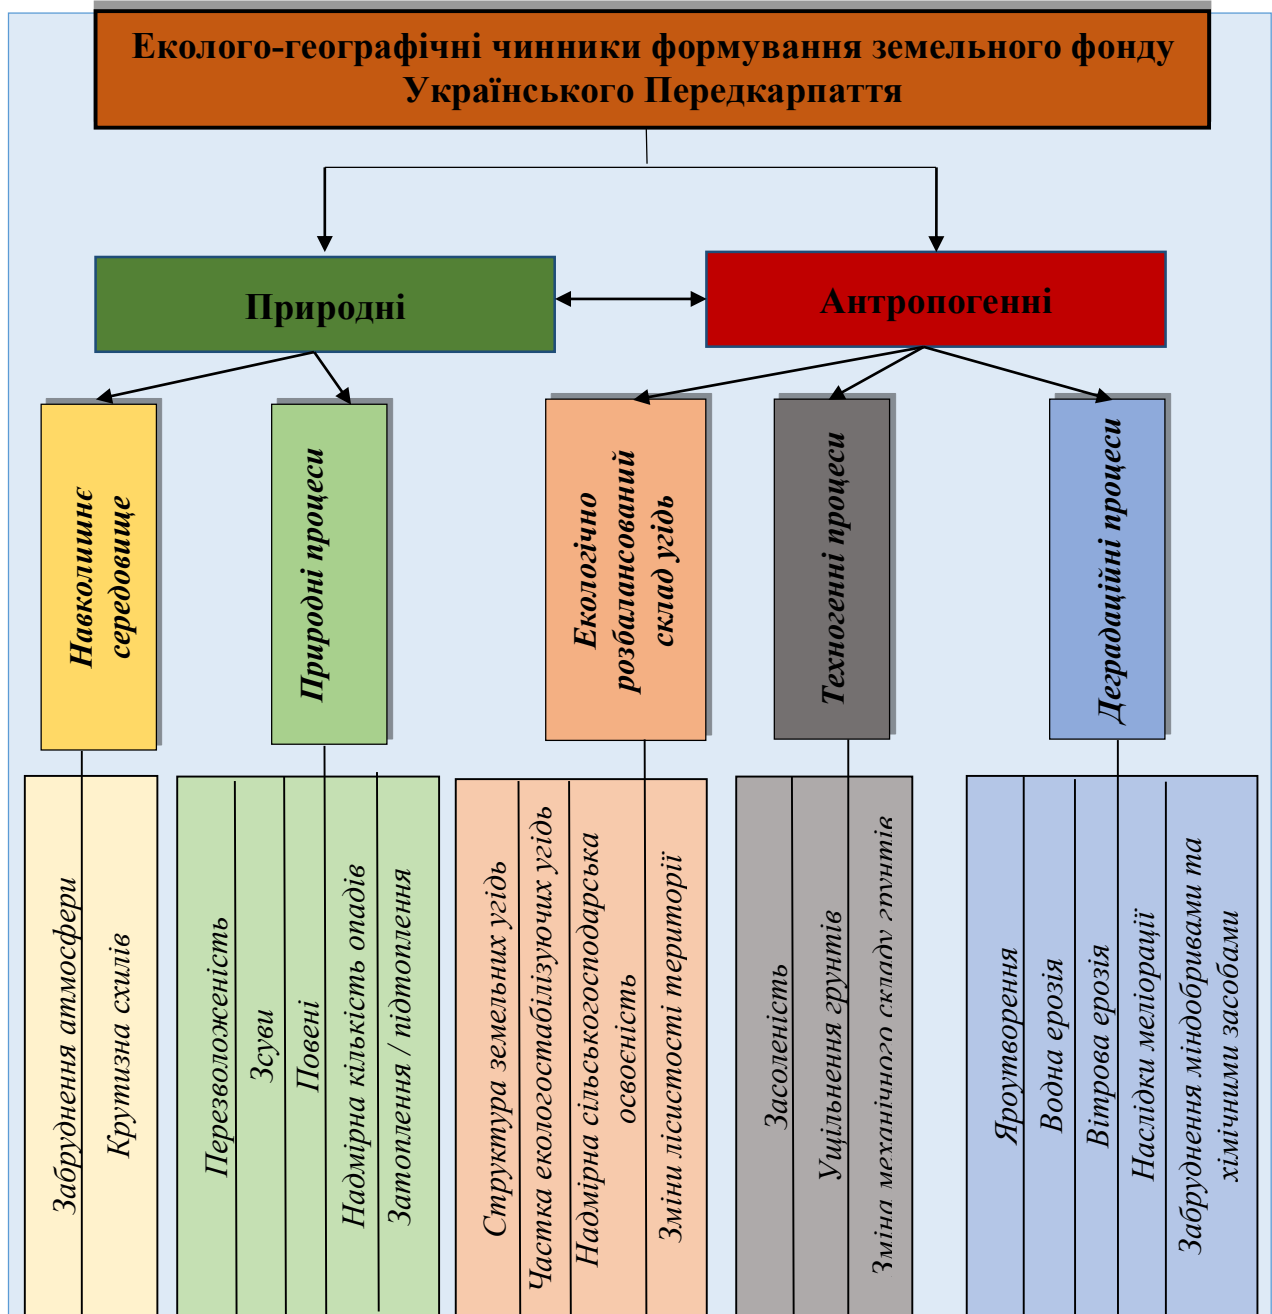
Еколого-географічні чинники формування земельного фонду Українського Передкарпаття

Природні

Антропогенні

Навколишнє середовище

Природні процеси

Екологічно розбалансований склад угідь

Техногенні процеси

Деградаційні процеси

Забруднення атмосфери

Крутизна схилів

Перезволоженість

Зсуви

Повені

Надмірна кількість опадів

Затоплення / підтоплення

Структура земельних угідь

Частка екологостабілізуючих угідь

Надмірна сільськогосподарська освоєність

Зміни лісистості території

Засоленість

Ущільнення ґрунтів

Зміна механічного складу ґрунтів

Яроутворення

Водна ерозія

Вітрова ерозія

Наслідки меліорації

Забруднення мінодобривами та хімічними засобами